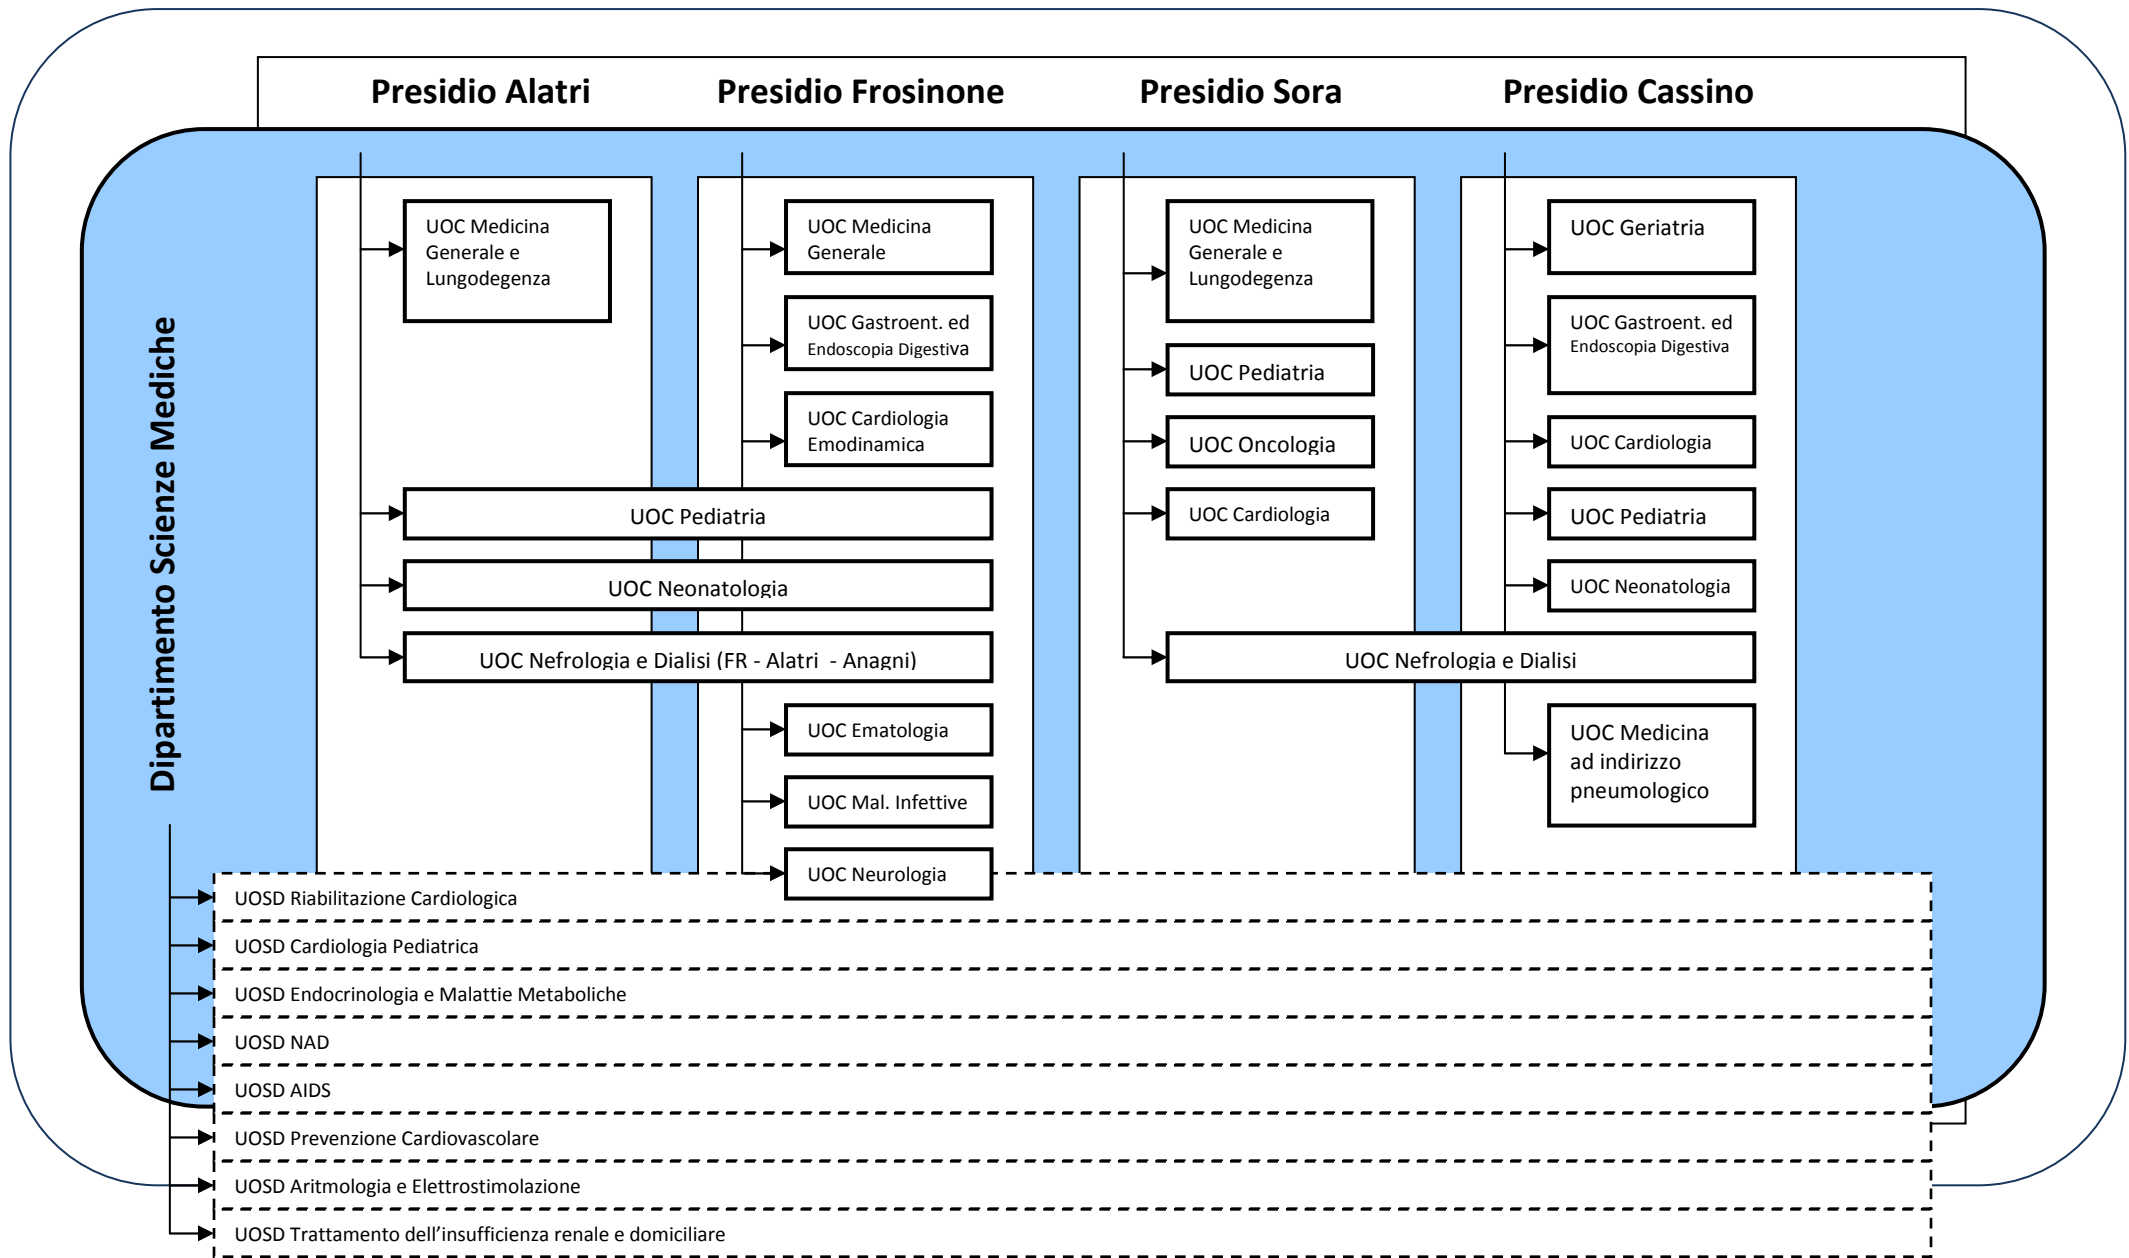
Presidio Alatri Presidio Frosinone Presidio Sora Presidio Cassino

Dipartimento Scienze Mediche

UOC Medicina Generale e Lungodegenza

UOC Pediatria

UOC Neonatologia

UOC Nefrologia e Dialisi (FR - Alatri - Anagni)

UOC Medicina Generale

UOC Gastroent. ed Endoscopia Digestiva

UOC Cardiologia Emodinamica

UOC Ematologia

UOC Mal. Infettive

UOC Neurologia

UOC Medicina Generale e Lungodegenza

UOC Pediatria

UOC Oncologia

UOC Cardiologia

UOC Nefrologia e Dialisi

UOC Geriatria

UOC Gastroent. ed Endoscopia Digestiva

UOC Cardiologia

UOC Pediatria

UOC Neonatologia

UOC Medicina ad indirizzo pneumologico

UOSD Riabilitazione Cardiologica

UOSD Cardiologia Pediatrica

UOSD Endocrinologia e Malattie Metaboliche

UOSD NAD

UOSD AIDS

UOSD Prevenzione Cardiovascolare

UOSD Aritmologia e Elettrostimolazione

UOSD Trattamento dell’insufficienza renale e domiciliare